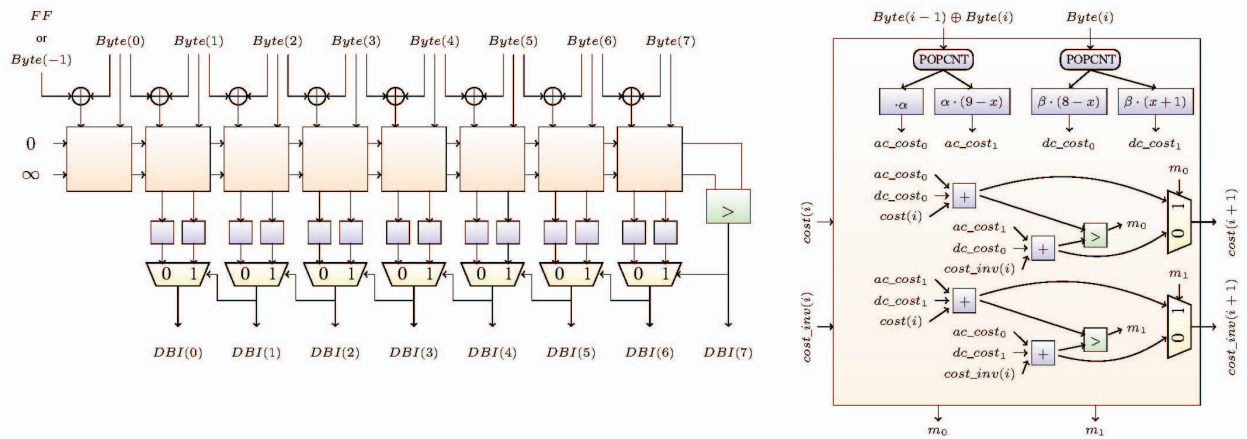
$FF$
or
$Byte(-1)$

$Byte(0)$ $Byte(1)$ $Byte(2)$ $Byte(3)$ $Byte(4)$ $Byte(5)$ $Byte(6)$ $Byte(7)$

0
$\infty$

>

0 1 0 1 0 1 0 1 0 1 0 1 0 1

$DBI(0)$ $DBI(1)$ $DBI(2)$ $DBI(3)$ $DBI(4)$ $DBI(5)$ $DBI(6)$ $DBI(7)$

$Byte(i-1) \oplus Byte(i)$
$Byte(i)$

POPCNT
POPCNT

$\cdot\alpha$
$\alpha \cdot (9-x)$
$\beta \cdot (8-x)$
$\beta \cdot (x+1)$

$ac\_cost_0$ $ac\_cost_1$ $dc\_cost_0$ $dc\_cost_1$

$m_0$
$ac\_cost_0$
$dc\_cost_0$
$cost(i)$
+
$ac\_cost_1$
$dc\_cost_0$
$cost\_inv(i)$
+
>
$m_0$
1
0
$cost(i)$
$cost(i+1)$

$m_1$
$ac\_cost_1$
$dc\_cost_1$
$cost(i)$
+
$ac\_cost_0$
$dc\_cost_1$
$cost\_inv(i)$
+
>
$m_1$
1
0
$cost\_inv(i)$
$cost\_inv(i+1)$

$m_0$
$m_1$